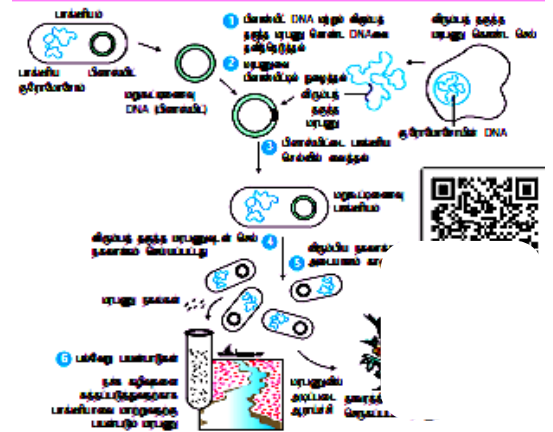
பாக்டீரியம்

பாக்டீரிய குரோமோசோம்

பிளாஸ்மிட்

1 பிளாஸ்மிட் DNA மற்றும் விரும்பத் தக்க மரபணு கொண்ட DNAவை தனிமைப்படுத்துதல்

விரும்பத் தக்க மரபணு கொண்ட செல்

மறுசேர்க்கை DNA (பிளாஸ்மிட்)

2 மரபணுவை பிளாஸ்மிட்டில் நுழைத்தல்

விரும்பத் தக்க மரபணு

குரோமோசோமில் DNA

3 பிளாஸ்மிட்டை பாக்டீரிய செல்லில் வைத்தல்

மறுசேர்க்கை பாக்டீரியம்

விரும்பத் தக்க மரபணுவுடன் செல் நகலாக்கம் செய்யப்படுதல்

4

5 விரும்பிய நகலாக்கம் அடையாளம் காண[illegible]

மரபணு நகல்கள்

6 பல்வேறு பயன்பாடுகள்

நச்சு கழிவுகளை சுத்தப்படுத்துதலுக்கான பாக்டீரியாவை மாற்றுவதற்கு பயன்படும் மரபணு

மரபணுவின் அடிப்படை ஆராய்ச்சி

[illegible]